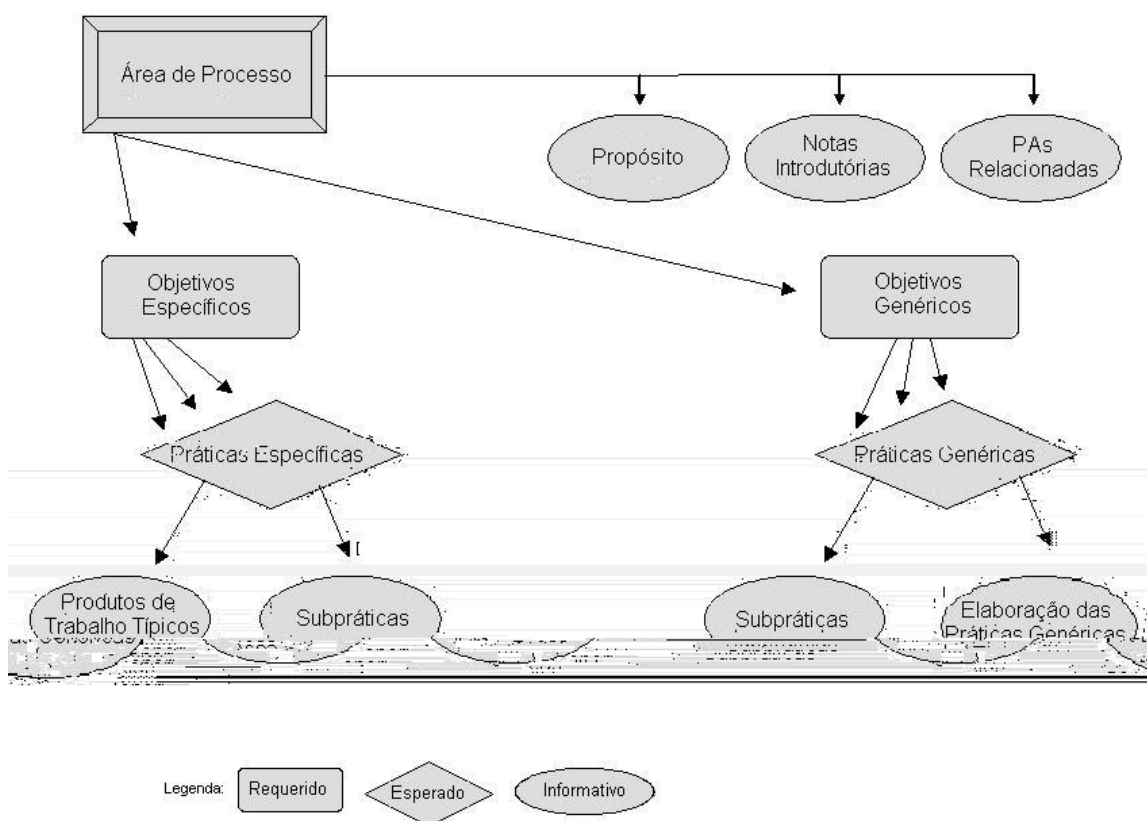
Área de Processo

Propósito

Notas Introdutórias

PAs Relacionadas

Objetivos Específicos

Objetivos Genéricos

Práticas Específicas

Práticas Genéricas

Produtos de Trabalho Típicos

Subpráticas

Subpráticas

Elaboração das Práticas Genéricas

Legenda: Requerido Esperado Informativo